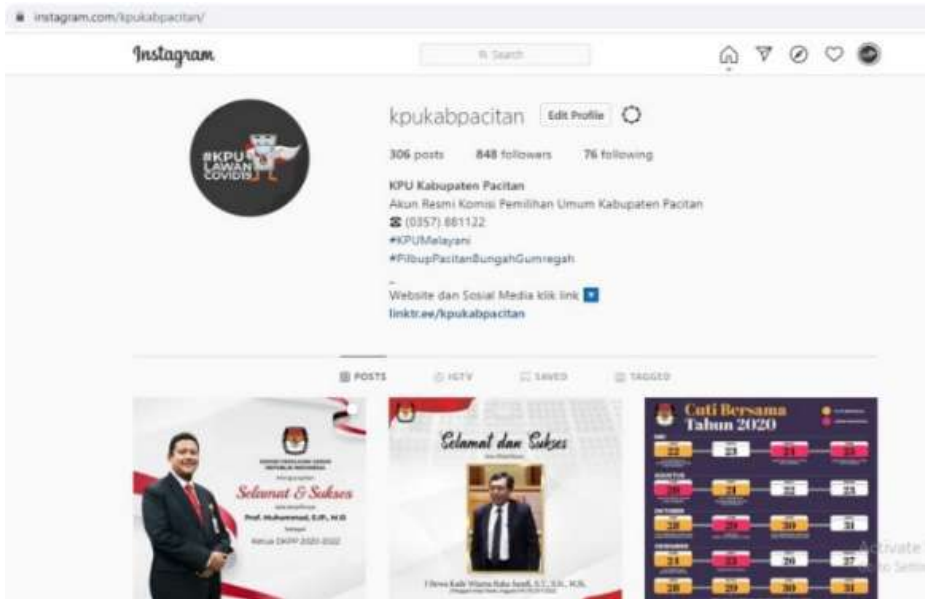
instagram.com/kpukabpacitan/

Instagram

Search

kpukabpacitan Edit Profile

306 posts 848 followers 76 following

KPU Kabupaten Pacitan
Akun Resmi Komisi Pemilihan Umum Kabupaten Pacitan
☎ (0357) 881122
#KPUMelayani
#PilbupPacitanBungahGumregah
-
Website dan Sosial Media klik link
linktr.ee/kpukabpacitan

#KPU LAWAN COVID19

POSTS IGTV SAVED TAGGED

Selamat & Sukses
Prof. Muhammad, S.IP., M.Si
Ketua DKPP 2020-2022

Selamat dan Sukses

Cuti Bersama Tahun 2020
22 23 24 25
28 30 31

Activate